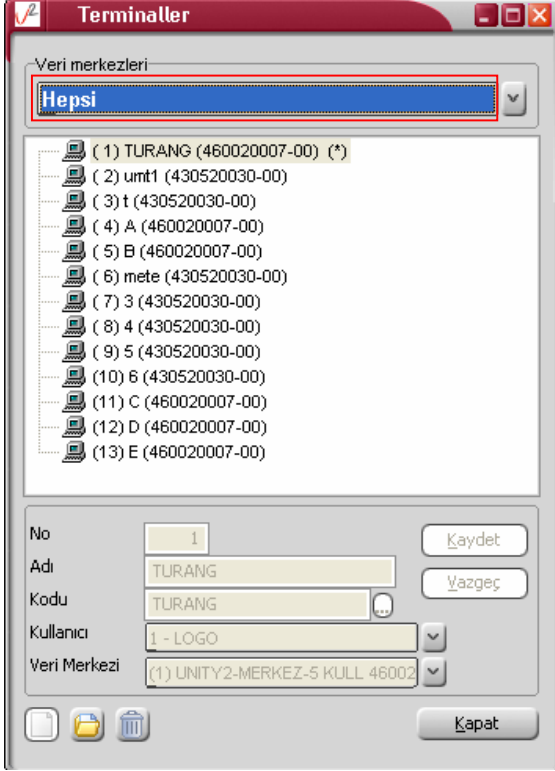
Terminaller

Veri merkezleri

Hepsi

( 1) TURANG (460020007-00) (*)
( 2) umt1 (430520030-00)
( 3) t (430520030-00)
( 4) A (460020007-00)
( 5) B (460020007-00)
( 6) mete (430520030-00)
( 7) 3 (430520030-00)
( 8) 4 (430520030-00)
( 9) 5 (430520030-00)
(10) 6 (430520030-00)
(11) C (460020007-00)
(12) D (460020007-00)
(13) E (460020007-00)

No 1
Adı TURANG
Kodu TURANG
Kullanıcı 1 - LOGO
Veri Merkezi (1) UNITY2-MERKEZ-5 KULL 46002

Kaydet
Vazgeç
Kapat